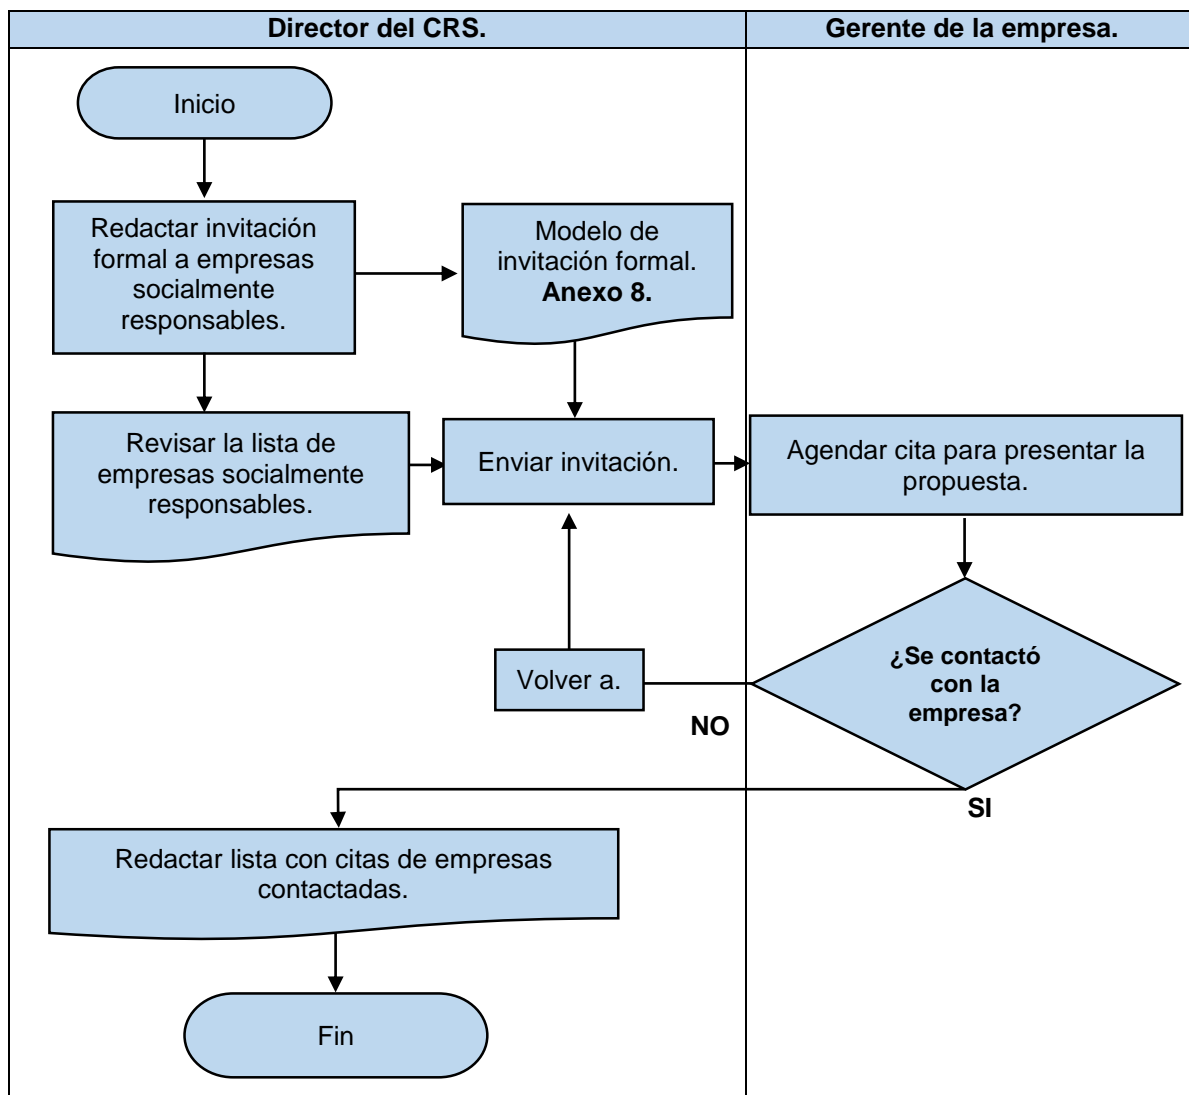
Director del CRS.

Gerente de la empresa.

Inicio

Redactar invitación formal a empresas socialmente responsables.

Modelo de invitación formal. **Anexo 8.**

Revisar la lista de empresas socialmente responsables.

Enviar invitación.

Agendar cita para presentar la propuesta.

Volver a.

¿Se contactó con la empresa?

NO

SI

Redactar lista con citas de empresas contactadas.

Fin